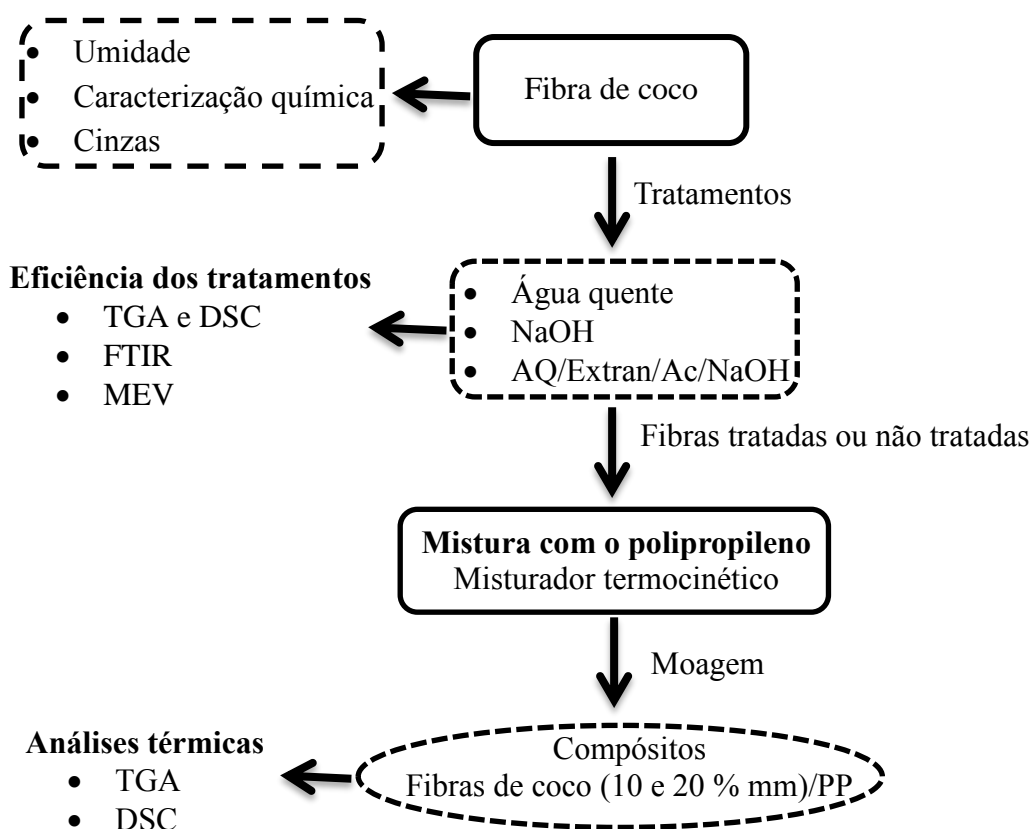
- Umidade
- Caracterização química
- Cinzas

Fibra de coco

Tratamentos

Eficiência dos tratamentos
- TGA e DSC
- FTIR
- MEV

- Água quente
- NaOH
- AQ/Extran/Ac/NaOH

Fibras tratadas ou não tratadas

**Mistura com o polipropileno**
Misturador termocinético

Moagem

Análises térmicas
- TGA
- DSC

Compósitos
Fibras de coco (10 e 20 % mm)/PP